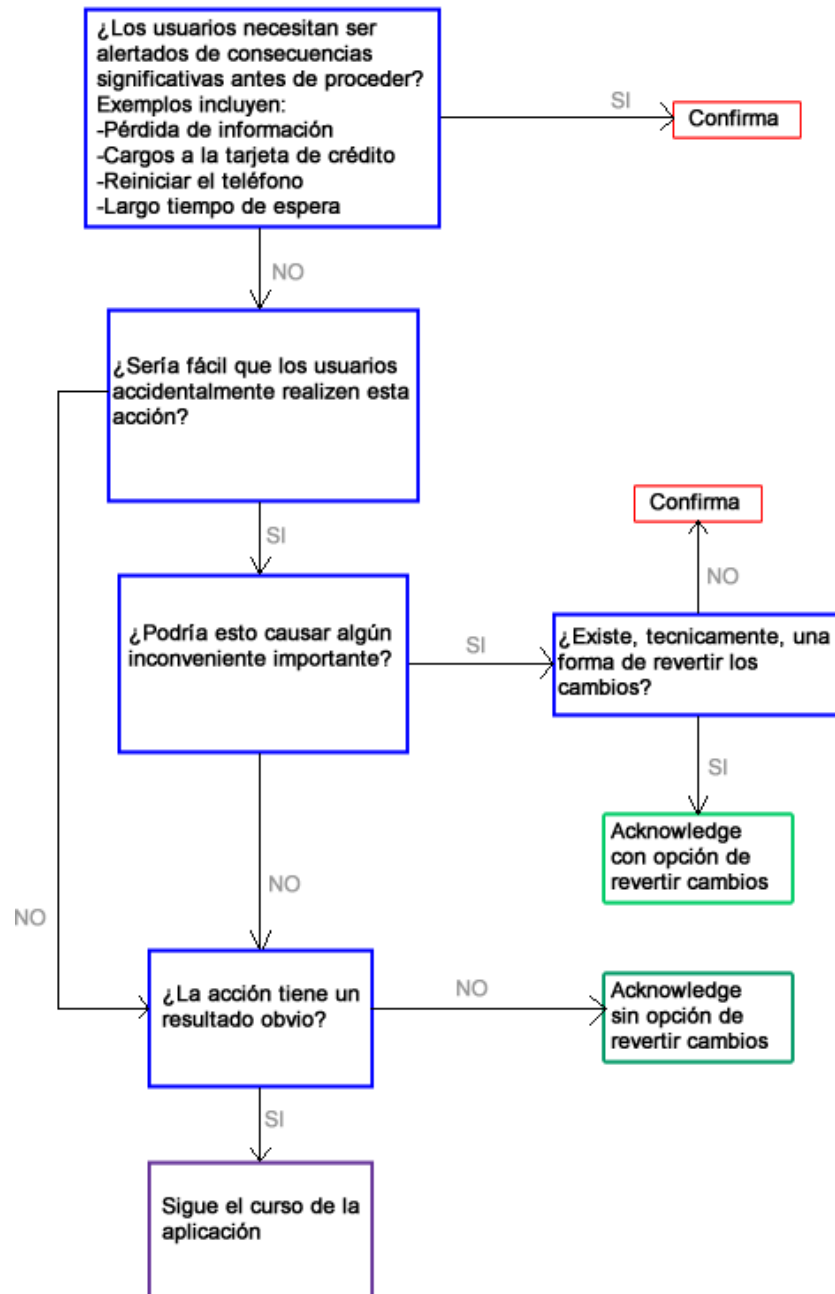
¿Los usuarios necesitan ser alertados de consecuencias significativas antes de proceder?
Exemplos incluyen:
-Pérdida de información
-Cargos a la tarjeta de crédito
-Reiniciar el teléfono
-Largo tiempo de espera

SI

Confirma

NO

¿Sería fácil que los usuarios accidentalmente realizen esta acción?

SI

¿Podría esto causar algún inconveniente importante?

SI

¿Existe, tecnicamente, una forma de revertir los cambios?

NO

Confirma

SI

Acknowledge con opción de revertir cambios

NO

NO

¿La acción tiene un resultado obvio?

NO

Acknowledge sin opción de revertir cambios

SI

Sigue el curso de la aplicación